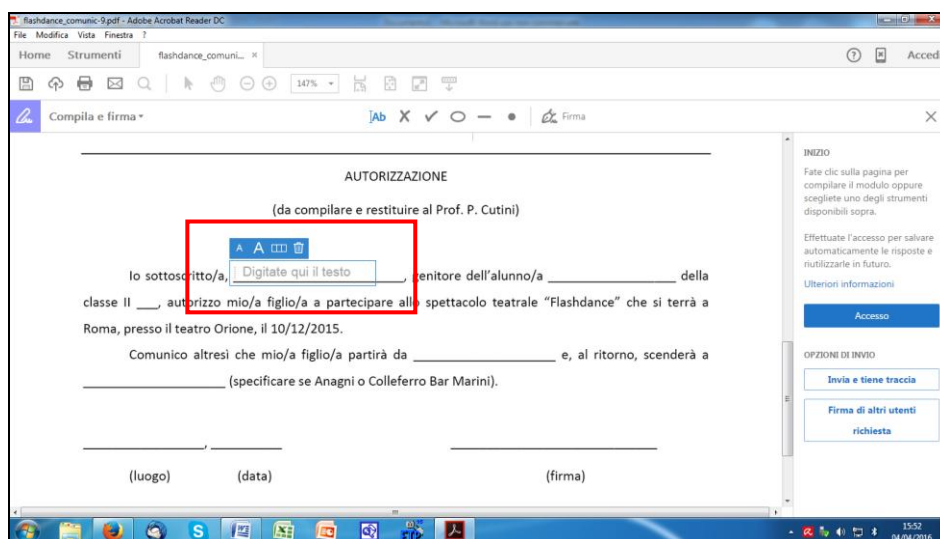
flashdance_comunic-9.pdf - Adobe Acrobat Reader DC

File Modifica Vista Finestra ?

Home Strumenti flashdance_comuni... ×

Accedi

147%

Compila e firma

Ab X ✓ ○ — ●

Firma

AUTORIZZAZIONE

(da compilare e restituire al Prof. P. Cutini)

A A

Io sottoscritto/a, Digitate qui il testo ___, genitore dell'alunno/a ______________ della classe II ___, autorizzo mio/a figlio/a a partecipare allo spettacolo teatrale "Flashdance" che si terrà a Roma, presso il teatro Orione, il 10/12/2015.

Comunico altresì che mio/a figlio/a partirà da _______________ e, al ritorno, scenderà a _______________ (specificare se Anagni o Colleferro Bar Marini).

_____________, _________

_____________________

(luogo) (data)

(firma)

INIZIO

Fate clic sulla pagina per compilare il modulo oppure scegliete uno degli strumenti disponibili sopra.

Effettuate l'accesso per salvare automaticamente le risposte e riutilizzarle in futuro.

Ulteriori informazioni

Accesso

OPZIONI DI INVIO

Invia e tiene traccia

Firma di altri utenti richiesta

15:52
04/04/2016